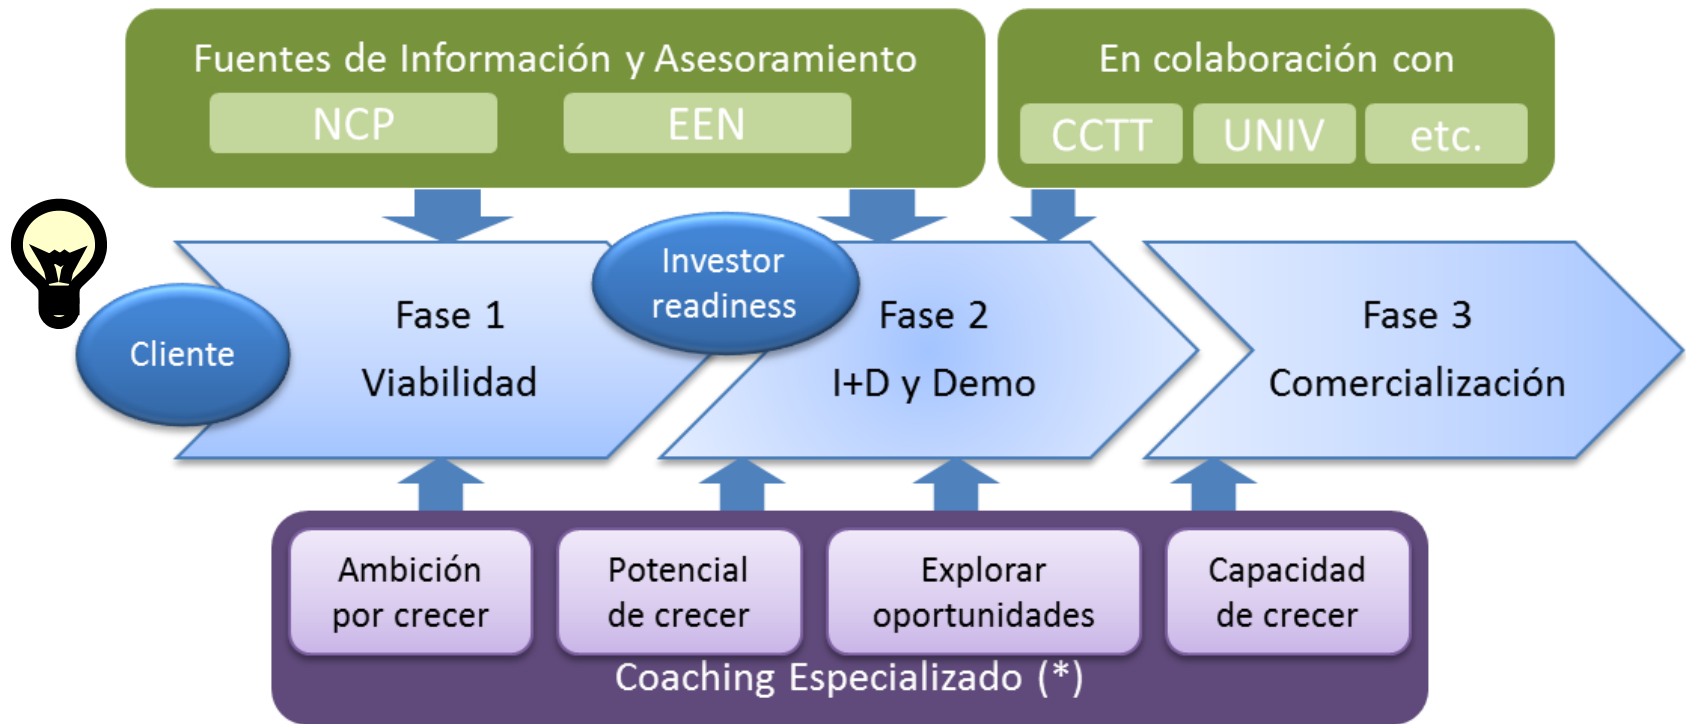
Fuentes de Información y Asesoramiento

NCP

EEN

En colaboración con

CCTT

UNIV

etc.

Cliente

Fase 1
Viabilidad

Investor readiness

Fase 2
I+D y Demo

Fase 3
Comercialización

Ambición por crecer

Potencial de crecer

Explorar oportunidades

Capacidad de crecer

Coaching Especializado (*)